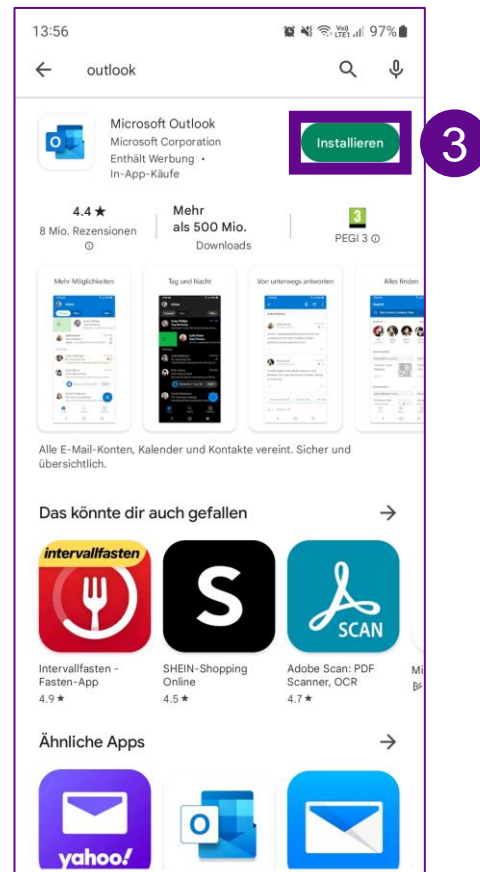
13:56

97%

outlook

Microsoft Outlook
Microsoft Corporation
Enthält Werbung •
In-App-Käufe

Installieren

3

4.4 ★
8 Mio. Rezensionen

Mehr als 500 Mio.
Downloads

3
PEGI 3

Mehr Möglichkeiten

Tag und Nacht

Von unterwegs antworten

Alles finden

Alle E-Mail-Konten, Kalender und Kontakte vereint. Sicher und übersichtlich.

Das könnte dir auch gefallen

intervallfasten

Intervallfasten - Fasten-App
4.9 ★

SHEIN-Shopping Online
4.5 ★

SCAN

Adobe Scan: PDF Scanner, OCR
4.7 ★

Mi

Ähnliche Apps

yahoo!